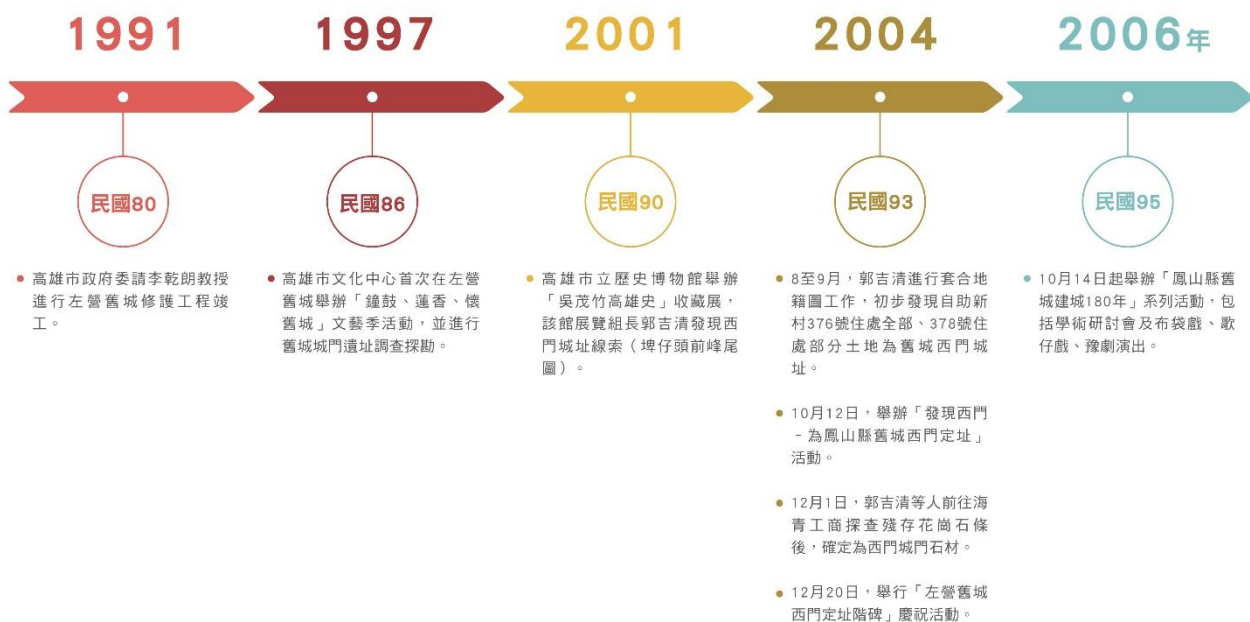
1991

民國80

高雄市政府委請李乾朗教授進行左營舊城修護工程竣工。

1997

民國86

高雄市文化中心首次在左營舊城舉辦「鐘鼓、蓮香、懷舊城」文藝季活動，並進行舊城城門遺址調查探勘。

2001

民國90

高雄市立歷史博物館舉辦「吳茂竹高雄史」收藏展，該館展覽組長郭吉清發現西門城址線索（埤仔頭前峰尾圖）。

2004

民國93

8至9月，郭吉清進行套合地籍圖工作，初步發現自助新村376號住處全部、378號住處部分土地為舊城西門城址。

10月12日，舉辦「發現西門－為鳳山縣舊城西門定址」活動。

12月1日，郭吉清等人前往海青工商探查殘存花崗石條後，確定為西門城門石材。

12月20日，舉行「左營舊城西門定址階碑」慶祝活動。

2006年

民國95

10月14日起舉辦「鳳山縣舊城建城180年」系列活動，包括學術研討會及布袋戲、歌仔戲、豫劇演出。